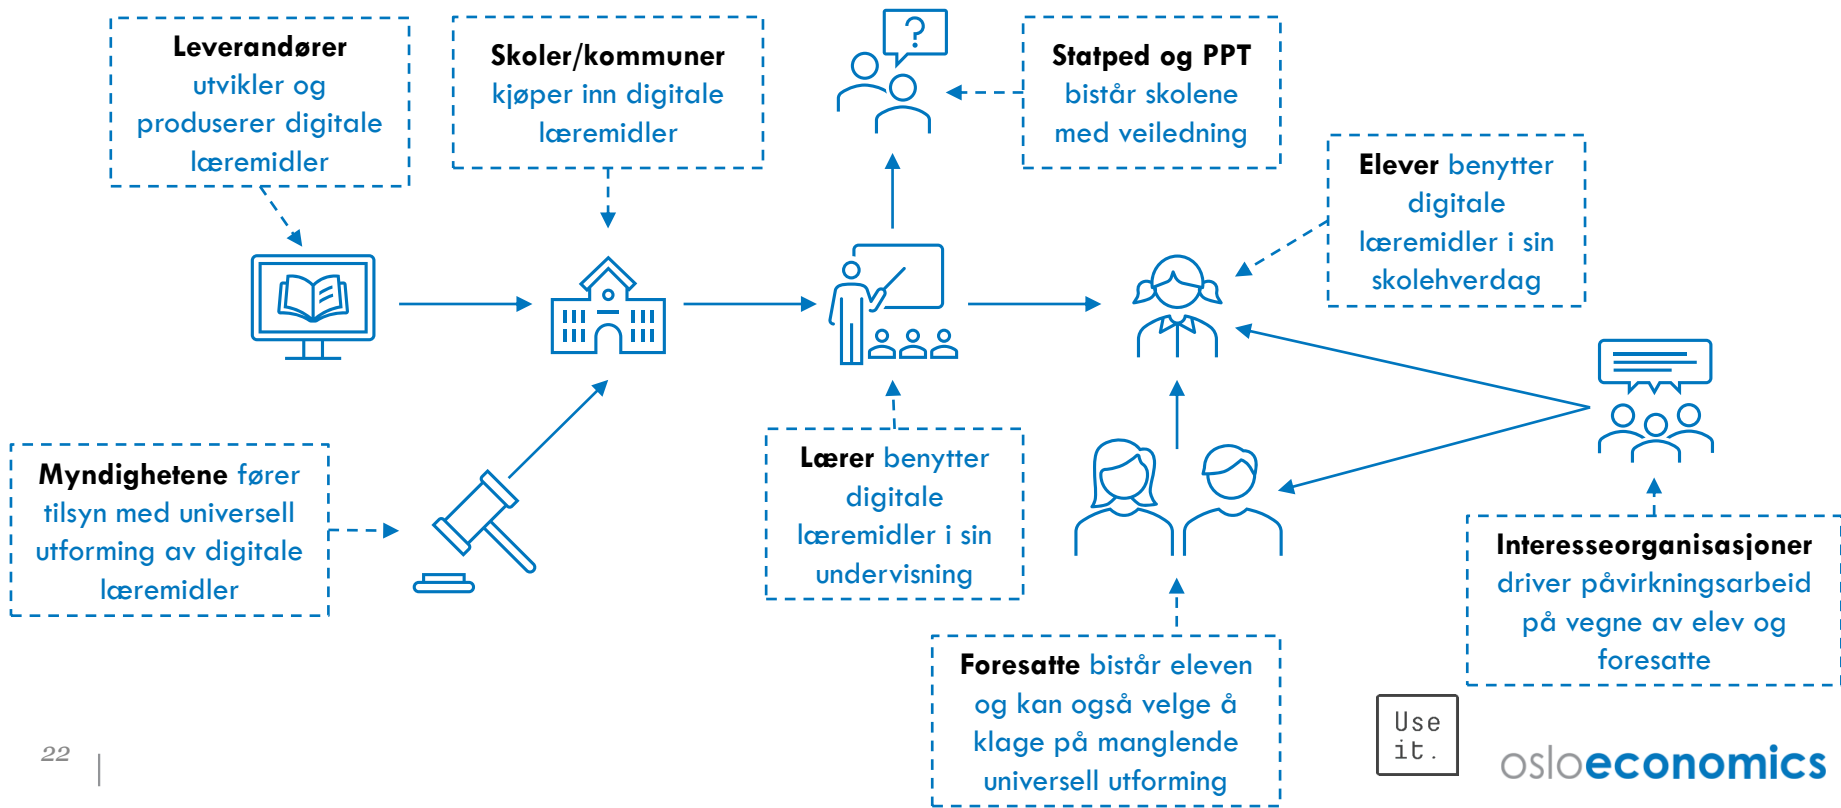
Leverandører utvikler og produserer digitale læremidler

Skoler/kommuner kjøper inn digitale læremidler

Statped og PPT bistår skolene med veiledning

Elever benytter digitale læremidler i sin skolehverdag

Myndighetene fører tilsyn med universell utforming av digitale læremidler

Lærer benytter digitale læremidler i sin undervisning

Interesseorganisasjoner driver påvirkningsarbeid på vegne av elev og foresatte

Foresatte bistår eleven og kan også velge å klage på manglende universell utforming

22

Use it.

osloeconomics